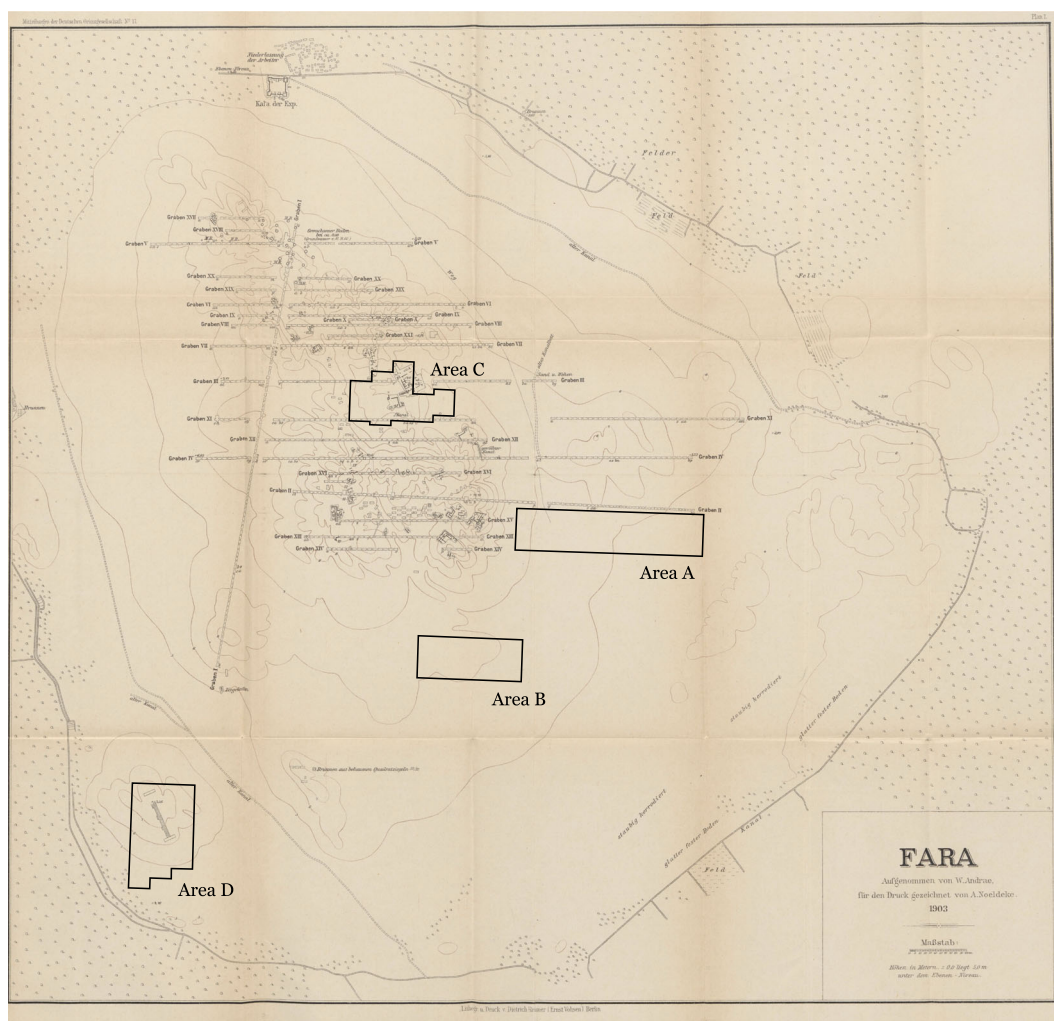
Mitteilungen der Deutschen Orient-Gesellschaft Nº 17.

Plan I.

Niederlassung der Arbeiter

Kal'a der Exp.

Felder

Feld

Feld

alter Kanal

Graben XVII

Graben XVIII

Graben V

Graben V

Graben I

Graben XX

Graben XX

Graben XIX

Graben XIX

Graben VI

Graben VI

Graben IX

Graben IX

Graben X

Graben VIII

Graben VIII

Graben XXI

Graben VII

Graben VII

Area C

Graben III

Graben III

Graben XI

Graben XI

Graben XII

Graben XII

Graben IV

Graben IV

Graben XVI

Graben XVI

Graben II

Graben II

Graben XV

Graben XIII

Graben XIII

Graben XIV

Graben XIV

Area A

Area B

Graben I

alter Kanal

alter Kanal

sandig beweidet

sandig beweidet

glatter fester Boden

glatter fester Boden

Kanal

Feld

Area D

FARA

Aufgenommen von W. Andrae.

für den Druck gezeichnet von A. Noeldeke.

1903

Maßstab:

Höhen in Metern. 0,0 liegt 3,0 m unter dem Ebenen-Niveau.

Lithogr. u. Druck v. Dietrich Reimer (Ernst Vohsen) Berlin.